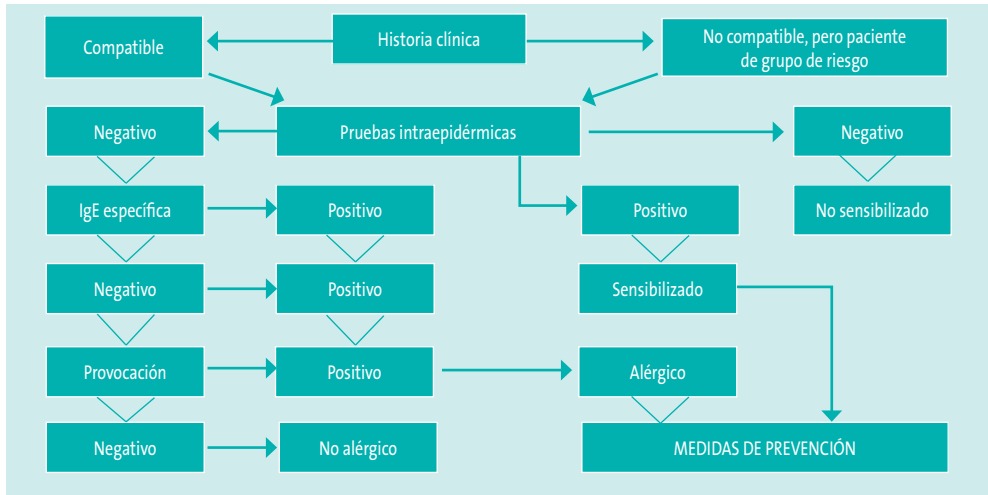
Compatible

Historia clínica

No compatible, pero paciente de grupo de riesgo

Negativo

Pruebas intraepidérmicas

Negativo

IgE específica

Positivo

Positivo

No sensibilizado

Negativo

Positivo

Sensibilizado

Provocación

Positivo

Alérgico

Negativo

No alérgico

MEDIDAS DE PREVENCIÓN